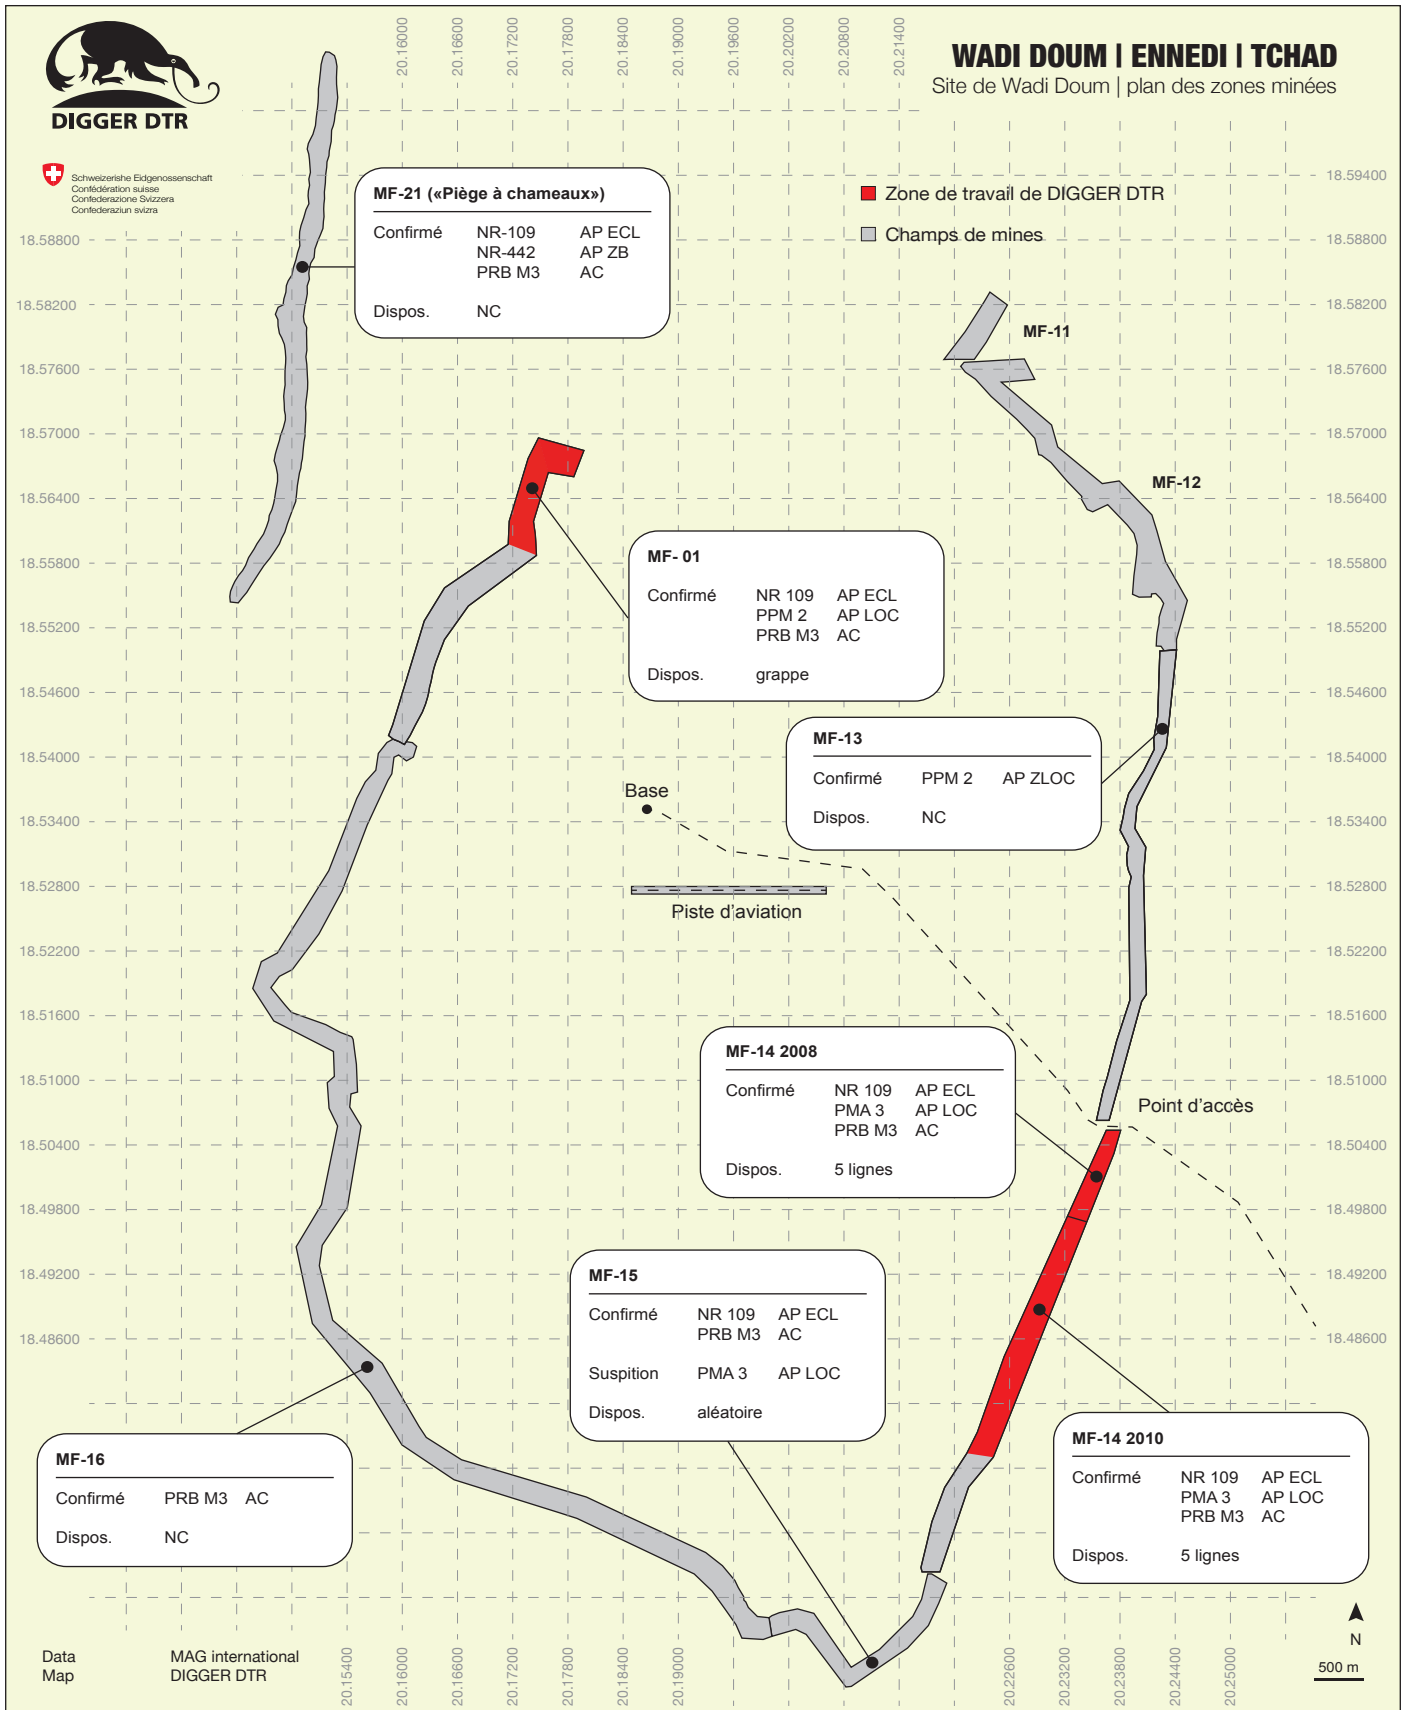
DIGGER DTR

Schweizerishe Eidgenossenschaft
Confédération suisse
Confederazione Svizzera
Confederaziun svizra

20.16000 20.16600 20.17200 20.17800 20.18400 20.19000 20.19600 20.20200 20.20800 20.21400

WADI DOUM | ENNEDI | TCHAD
Site de Wadi Doum | plan des zones minées

Zone de travail de DIGGER DTR
Champs de mines

18.59400
18.58800
18.58200
18.57600
18.57000
18.56400
18.55800
18.55200
18.54600
18.54000
18.53400
18.52800
18.52200
18.51600
18.51000
18.50400
18.49800
18.49200
18.48600

| MF-21 («Piège à chameaux») | | |
|---|---|---|
| Confirmé | NR-109 NR-442 PRB M3 | AP ECL AP ZB AC |
| Dispos. | NC | |

MF-11

MF-12

| MF- 01 | | |
|---|---|---|
| Confirmé | NR 109 PPM 2 PRB M3 | AP ECL AP LOC AC |
| Dispos. | grappe | |

| MF-13 | | |
|---|---|---|
| Confirmé | PPM 2 | AP ZLOC |
| Dispos. | NC | |

Base

Piste d'aviation

| MF-14 2008 | | |
|---|---|---|
| Confirmé | NR 109 PMA 3 PRB M3 | AP ECL AP LOC AC |
| Dispos. | 5 lignes | |

Point d'accès

| MF-15 | | |
|---|---|---|
| Confirmé | NR 109 PRB M3 | AP ECL AC |
| Suspition | PMA 3 | AP LOC |
| Dispos. | aléatoire | |

| MF-16 | | |
|---|---|---|
| Confirmé | PRB M3 | AC |
| Dispos. | NC | |

| MF-14 2010 | | |
|---|---|---|
| Confirmé | NR 109 PMA 3 PRB M3 | AP ECL AP LOC AC |
| Dispos. | 5 lignes | |

N
500 m

Data Map
MAG international DIGGER DTR

20.15400 20.16000 20.16600 20.17200 20.17800 20.18400 20.19000 20.22600 20.23200 20.23800 20.24400 20.25000